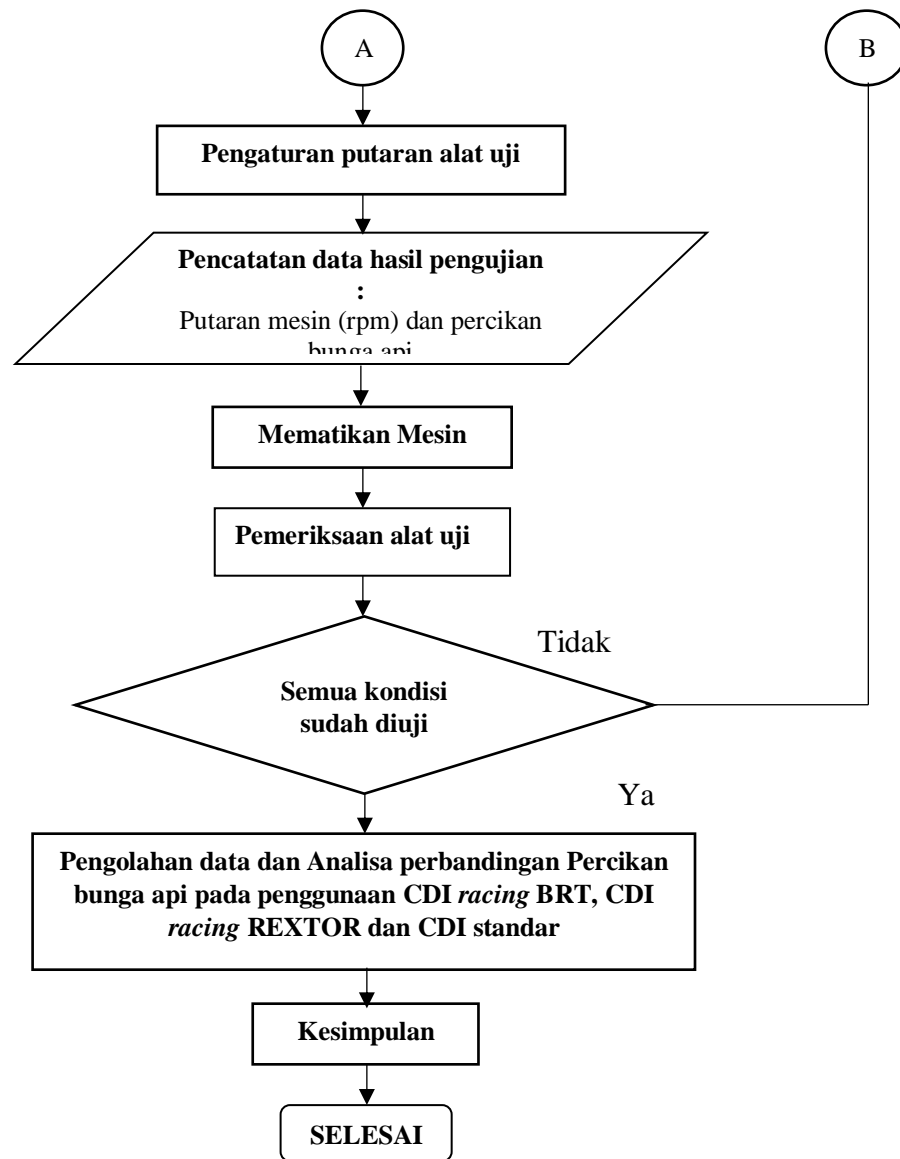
A

B

Pengaturan putaran alat uji

Pencatatan data hasil pengujian :
Putaran mesin (rpm) dan percikan bunga api

Mematikan Mesin

Pemeriksaan alat uji

Tidak

Semua kondisi sudah diuji

Ya

Pengolahan data dan Analisa perbandingan Percikan bunga api pada penggunaan CDI racing BRT, CDI racing REXTOR dan CDI standar

Kesimpulan

SELESAI